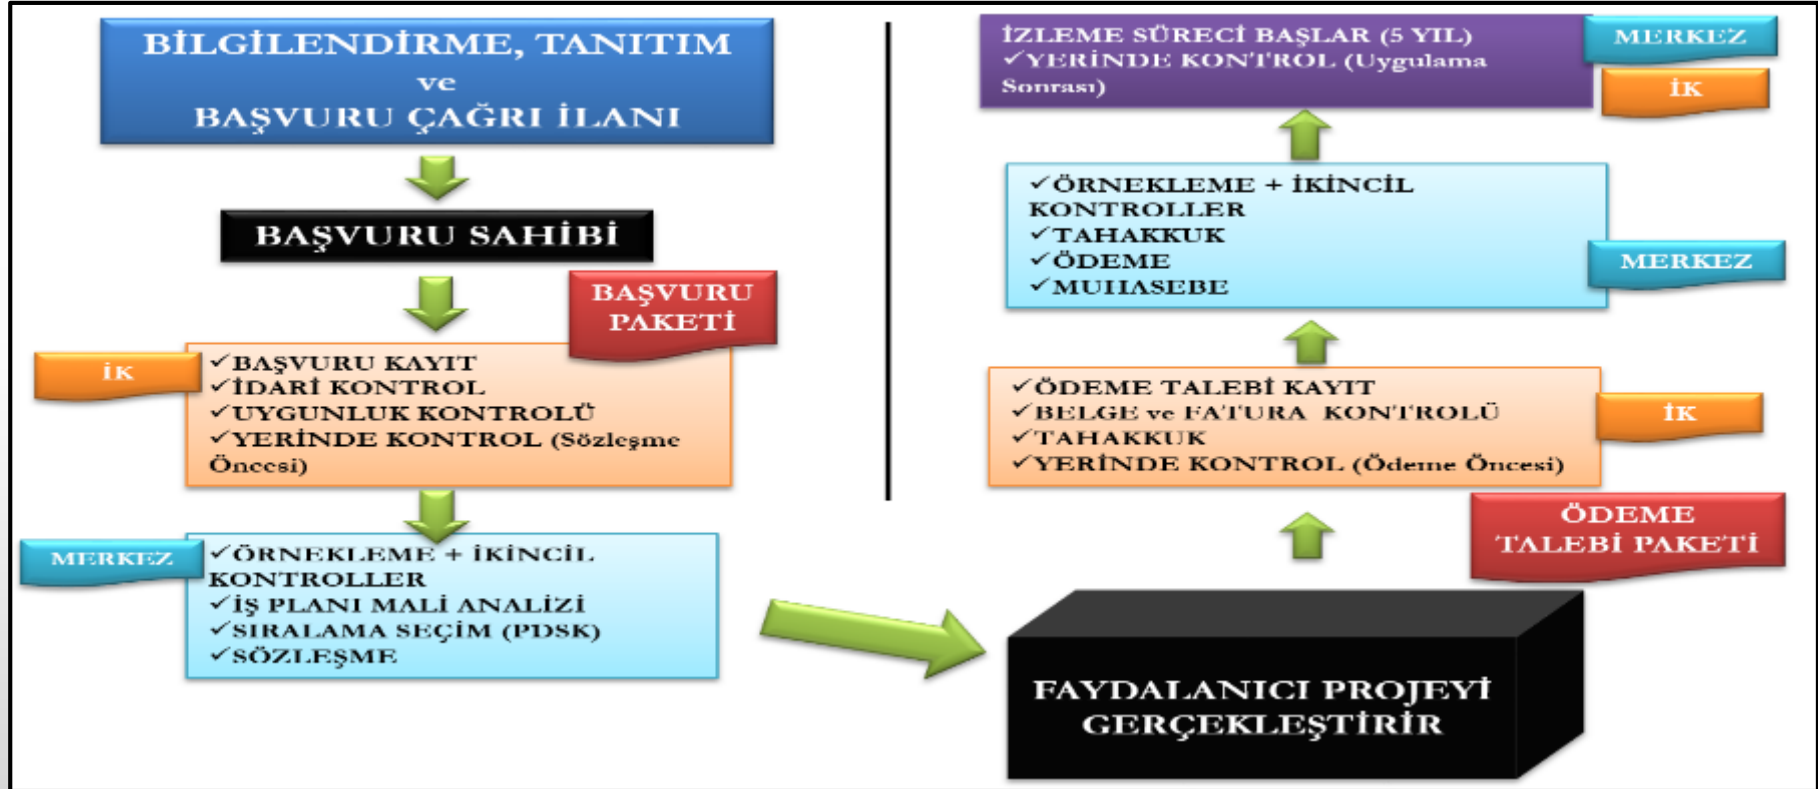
BİLGİLENDİRME, TANITIM
ve
BAŞVURU ÇAĞRI İLANI

BAŞVURU SAHİBİ

BAŞVURU PAKETİ

İK

✓BAŞVURU KAYIT
✓İDARİ KONTROL
✓UYGUNLUK KONTROLÜ
✓YERİNDE KONTROL (Sözleşme Öncesi)

MERKEZ

✓ÖRNEKLEME + İKİNCİL KONTROLLER
✓İŞ PLANI MALİ ANALİZİ
✓SIRALAMA SEÇİM (PDSK)
✓SÖZLEŞME

İZLEME SÜRECİ BAŞLAR (5 YIL)
✓YERİNDE KONTROL (Uygulama Sonrası)

MERKEZ

İK

✓ÖRNEKLEME + İKİNCİL KONTROLLER
✓TAHAKKUK
✓ÖDEME
✓MUHASEBE

MERKEZ

✓ÖDEME TALEBİ KAYIT
✓BELGE ve FATURA KONTROLÜ
✓TAHAKKUK
✓YERİNDE KONTROL (Ödeme Öncesi)

İK

ÖDEME TALEBİ PAKETİ

FAYDALANICI PROJEYİ GERÇEKLEŞTİRİR